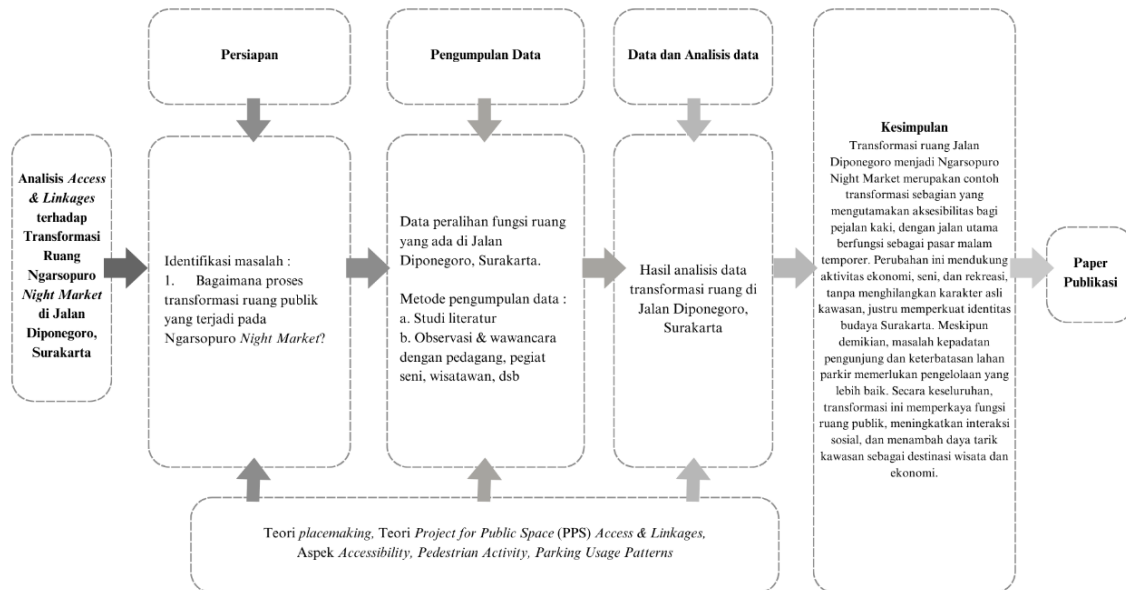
Persiapan

Pengumpulan Data

Data dan Analisis data

Analisis *Access & Linkages* terhadap Transformasi Ruang Ngarsopuro *Night Market* di Jalan Diponegoro, Surakarta

Identifikasi masalah :
1. Bagaimana proses transformasi ruang publik yang terjadi pada Ngarsopuro *Night Market*?

Data peralihan fungsi ruang yang ada di Jalan Diponegoro, Surakarta.

Metode pengumpulan data :
a. Studi literatur
b. Observasi & wawancara dengan pedagang, pegiat seni, wisatawan, dsb

Hasil analisis data transformasi ruang di Jalan Diponegoro, Surakarta

Kesimpulan
Transformasi ruang Jalan Diponegoro menjadi Ngarsopuro Night Market merupakan contoh transformasi sebagian yang mengutamakan aksesibilitas bagi pejalan kaki, dengan jalan utama berfungsi sebagai pasar malam temporer. Perubahan ini mendukung aktivitas ekonomi, seni, dan rekreasi, tanpa menghilangkan karakter asli kawasan, justru memperkuat identitas budaya Surakarta. Meskipun demikian, masalah kepadatan pengunjung dan keterbatasan lahan parkir memerlukan pengelolaan yang lebih baik. Secara keseluruhan, transformasi ini memperkaya fungsi ruang publik, meningkatkan interaksi sosial, dan menambah daya tarik kawasan sebagai destinasi wisata dan ekonomi.

Paper Publikasi

Teori *placemaking*, Teori *Project for Public Space* (PPS) *Access & Linkages*, Aspek *Accessibility, Pedestrian Activity, Parking Usage Patterns*